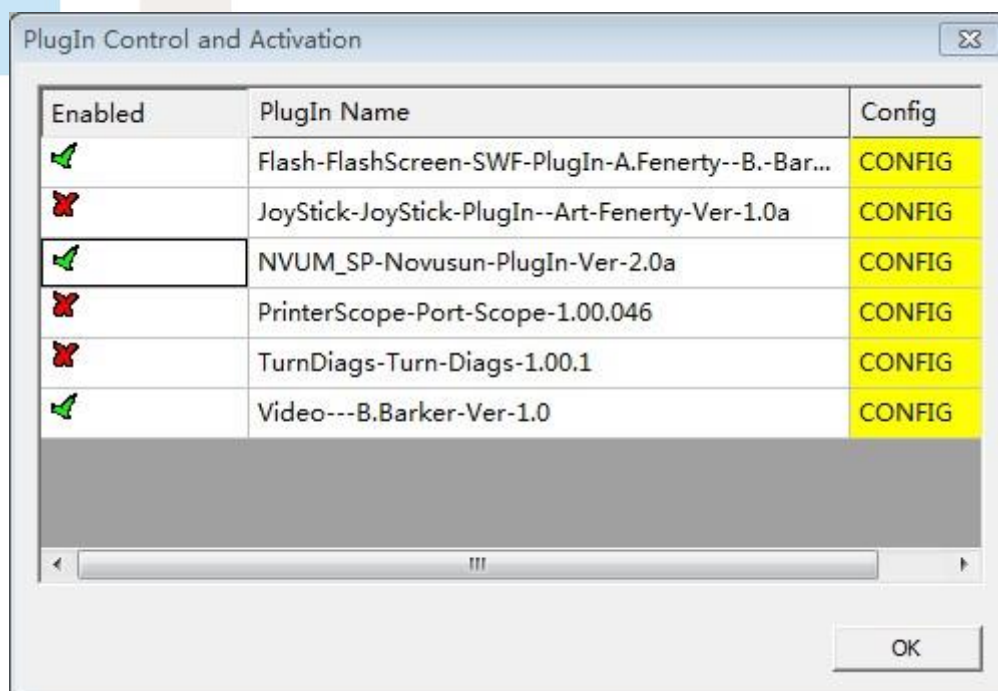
PlugIn Control and Activation

| Enabled | PlugIn Name | Config |
|---|---|---|
| | Flash-FlashScreen-SWF-PlugIn-A.Fenerty--B.-Bar... | CONFIG |
| | JoyStick-JoyStick-PlugIn--Art-Fenerty-Ver-1.0a | CONFIG |
| | NVUM_SP-Novusun-PlugIn-Ver-2.0a | CONFIG |
| | PrinterScope-Port-Scope-1.00.046 | CONFIG |
| | TurnDiags-Turn-Diags-1.00.1 | CONFIG |
| | Video---B.Barker-Ver-1.0 | CONFIG |

OK